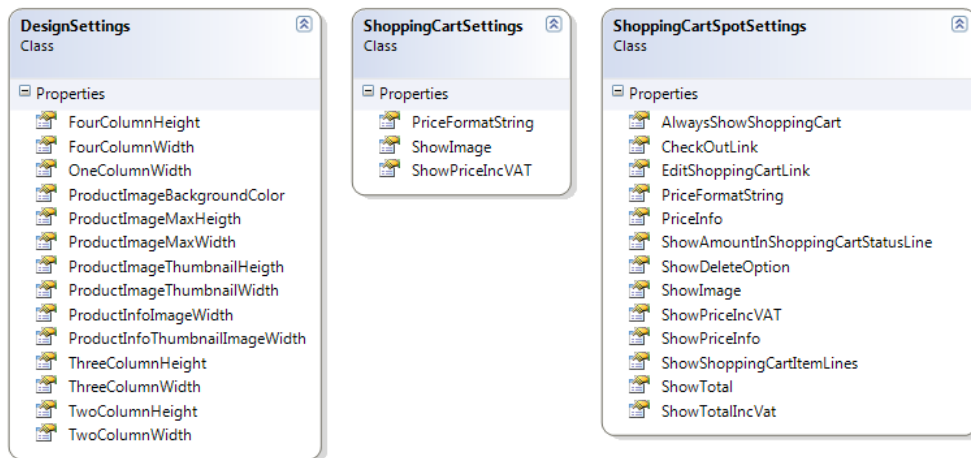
DesignSettings
Class

Properties
FourColumnHeight
FourColumnWidth
OneColumnWidth
ProductImageBackgroundColor
ProductImageMaxHeigth
ProductImageMaxWidth
ProductImageThumbnailHeigth
ProductImageThumbnailWidth
ProductInfoImageWidth
ProductInfoThumbnailImageWidth
ThreeColumnHeight
ThreeColumnWidth
TwoColumnHeight
TwoColumnWidth

ShoppingCartSettings
Class

Properties
PriceFormatString
ShowImage
ShowPriceIncVAT

ShoppingCartSpotSettings
Class

Properties
AlwaysShowShoppingCart
CheckOutLink
EditShoppingCartLink
PriceFormatString
PriceInfo
ShowAmountInShoppingCartStatusLine
ShowDeleteOption
ShowImage
ShowPriceIncVAT
ShowPriceInfo
ShowShoppingCartItemLines
ShowTotal
ShowTotalIncVat